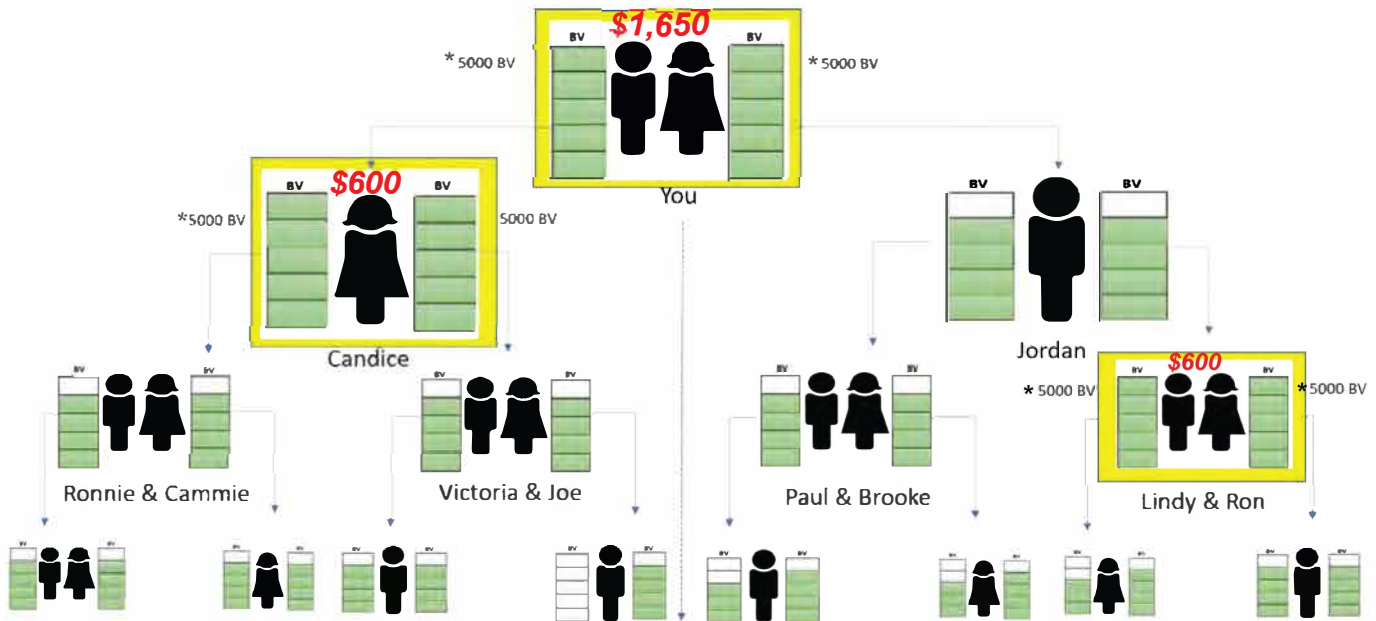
$1,650

BV BV

*5000 BV *5000 BV

You

$600

BV BV

*5000 BV 5000 BV

Candice

BV BV

Jordan

$600

BV BV

*5000 BV *5000 BV

BV BV

Ronnie & Cammie

BV BV

Victoria & Joe

BV BV

Paul & Brooke

Lindy & Ron

BV BV BV BV BV BV BV BV BV BV BV BV BV BV BV BV BV BV